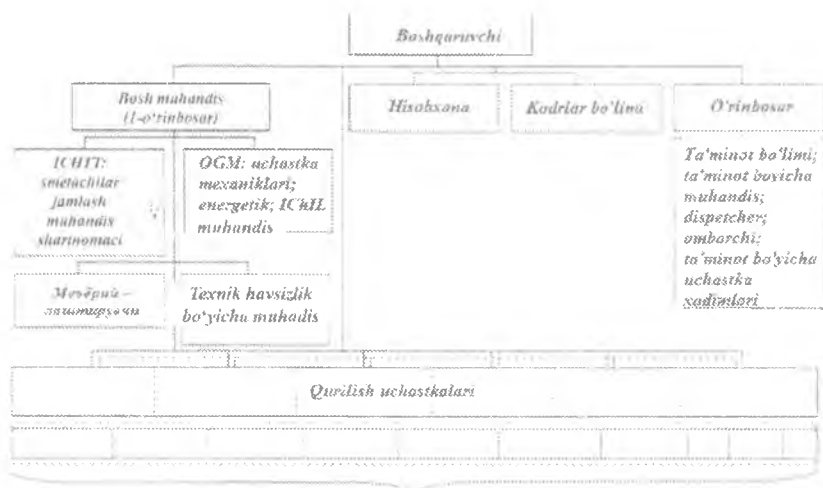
Boshqaruvchi

Bosh muhandis (1-o'rinbosar)

Hisobxona

Kadrlar bo'limi

O'rinbosar

ICHTT: smetachilar jamlash muhandis sharnonaci

OGM: uchastka mexaniklari; energetik; IChIL muhandis

Ta'minot bo'limi; ta'minot buyicha muhandis; dispetcher; omborchi; ta'minot bo'yicha uchastka xodimlari

Мечёрий – заштирован

Texnik havsizlik bo'yicha muhadis

Qurilish uchastkalari